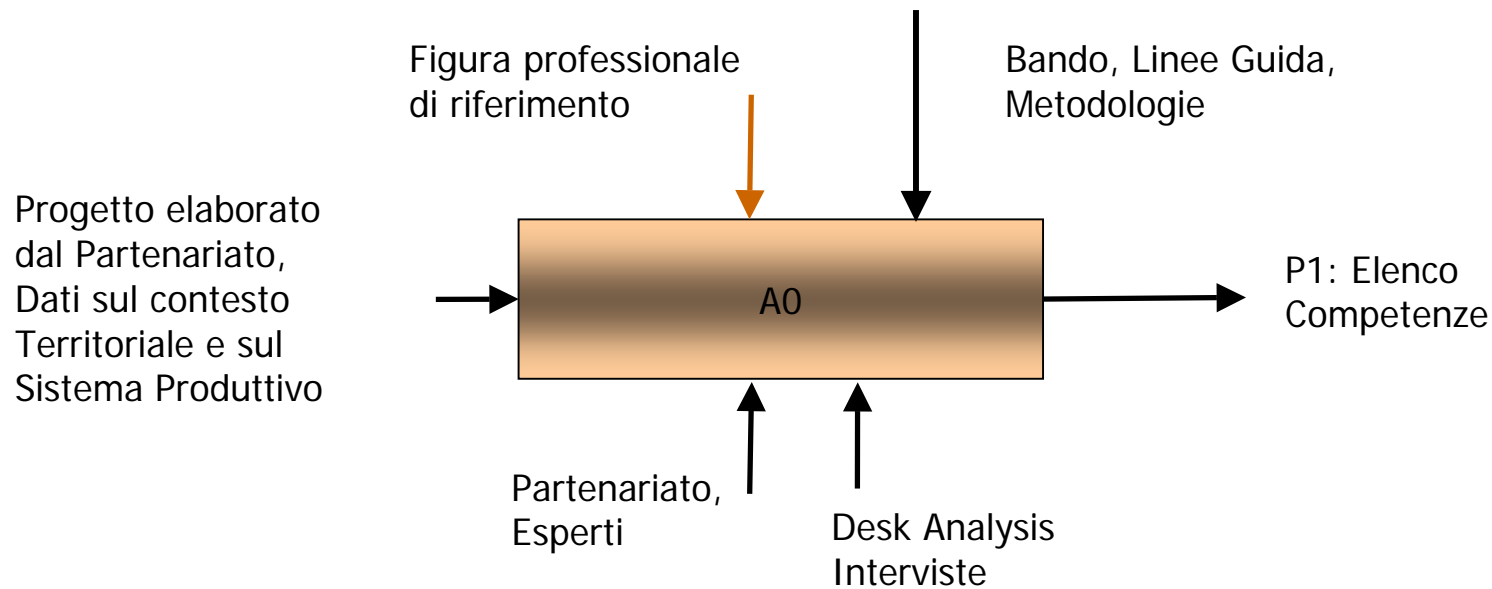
Figura professionale di riferimento

Bando, Linee Guida, Metodologie

Progetto elaborato dal Partenariato, Dati sul contesto Territoriale e sul Sistema Produttivo

A0

P1: Elenco Competenze

Partenariato, Esperti

Desk Analysis Interviste